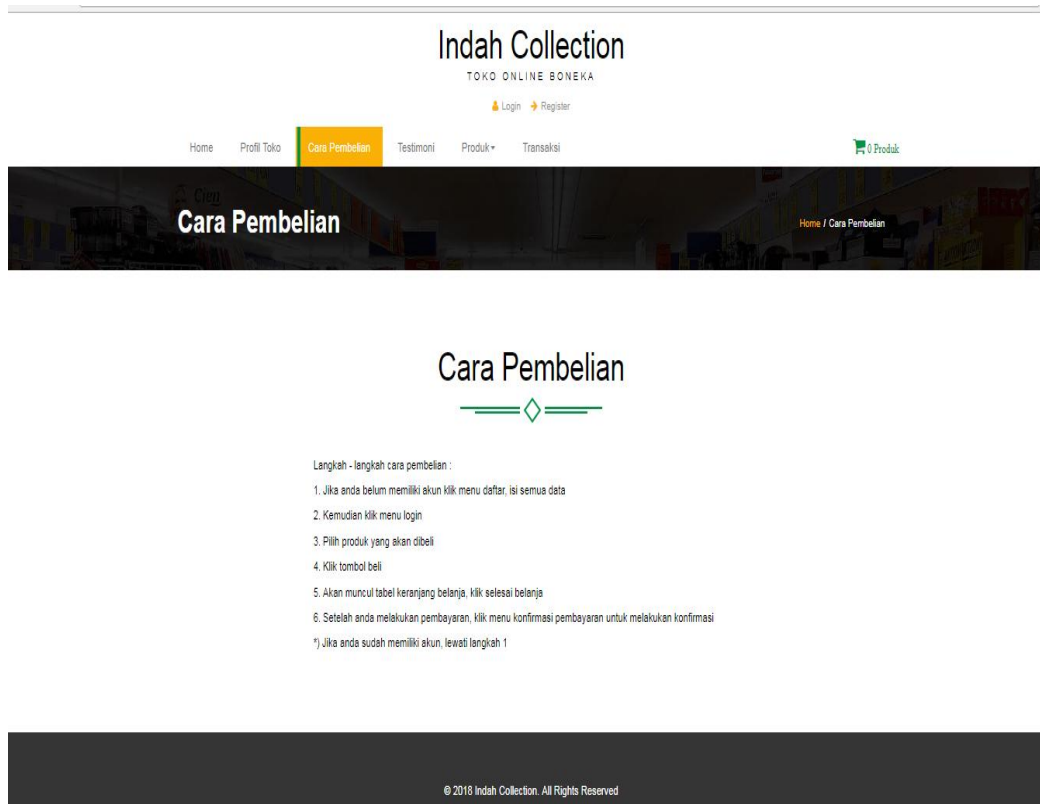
Indah Collection
TOKO ONLINE BONEKA

Login Register

Home Profil Toko Cara Pembelian Testimoni Produk Transaksi

0 Produk

Cara Pembelian

Home / Cara Pembelian

Cara Pembelian

Langkah - langkah cara pembelian :

1. Jika anda belum memiliki akun klik menu daftar, isi semua data

2. Kemudian klik menu login

3. Pilih produk yang akan dibeli

4. Klik tombol beli

5. Akan muncul tabel keranjang belanja, klik selesai belanja

6. Setelah anda melakukan pembayaran, klik menu konfirmasi pembayaran untuk melakukan konfirmasi

*) Jika anda sudah memiliki akun, lewati langkah 1

© 2018 Indah Collection. All Rights Reserved